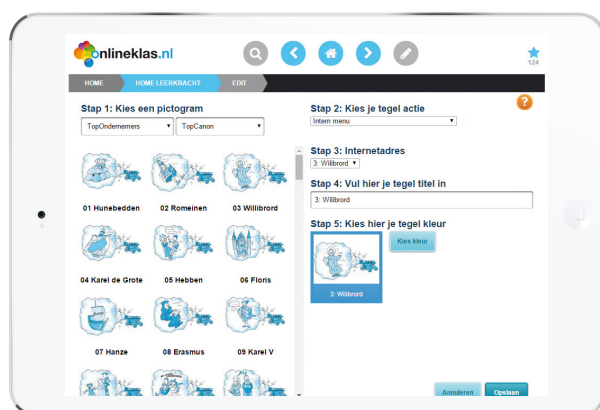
onlineklas.nl

124

HOME
HOME LEERKRACHT
EDIT

?

Stap 1: Kies een pictogram

TopOndernemers
TopCanon

01 Hunebedden
02 Romeinen
03 Willibrord

04 Karel de Grote
05 Hebben
06 Floris

07 Hanze
08 Erasmus
09 Karel V

Stap 2: Kies je tegel actie

Intern menu

Stap 3: Internetadres

3: Willibrord

Stap 4: Vul hier je tegel titel in

3: Willibrord

Stap 5: Kies hier je tegel kleur

3: Willibrord

Kies kleur

Annuleren
Opslaan